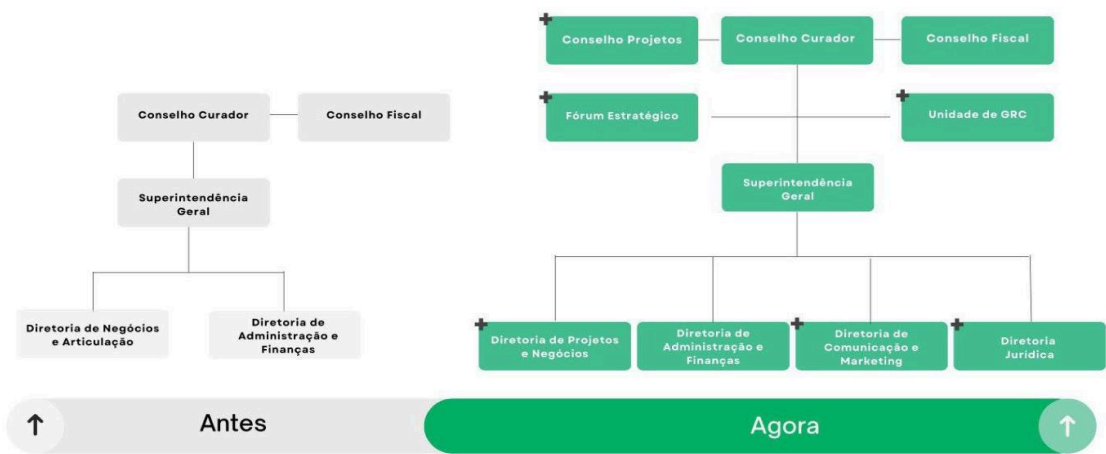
Conselho Curador

Conselho Fiscal

Superintendência Geral

Diretoria de Negócios e Articulação

Diretoria de Administração e Finanças

Conselho Projetos

Conselho Curador

Conselho Fiscal

Fórum Estratégico

Unidade de GRC

Superintendência Geral

Diretoria de Projetos e Negócios

Diretoria de Administração e Finanças

Diretoria de Comunicação e Marketing

Diretoria Jurídica

Antes

Agora